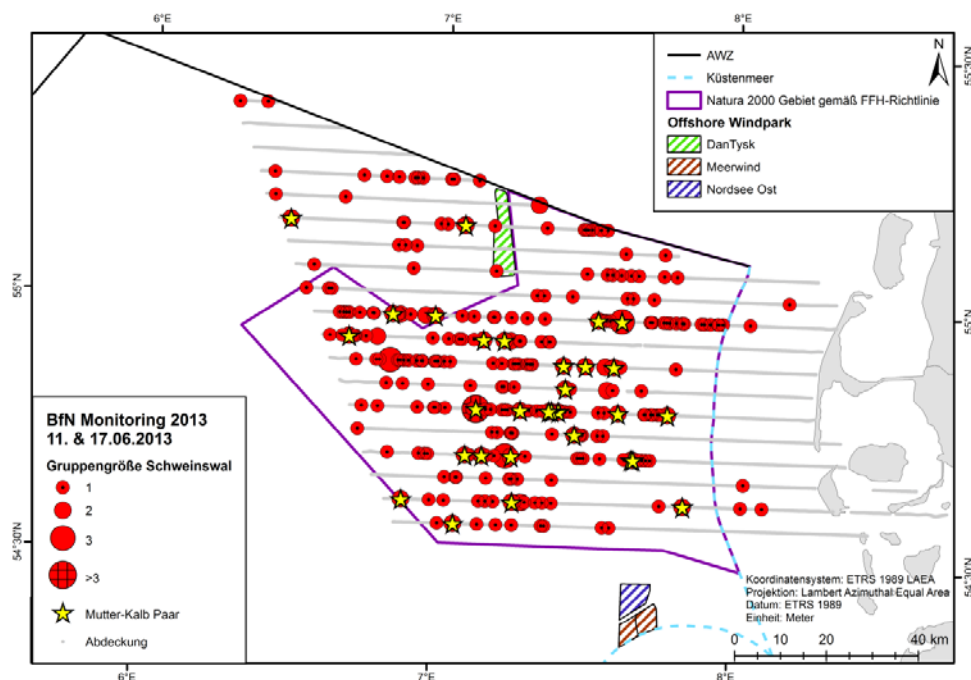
6°E
7°E
8°E

AWZ
Küstenmeer
Natura 2000 Gebiet gemäß FFH-Richtlinie
Offshore Windpark
DanTysk
Meerwind
Nordsee Ost

N

55°30'N
55°N
55°N
54°30'N
54°30'N

BfN Monitoring 2013
11. & 17.06.2013

Gruppengröße Schweinswal
1
2
3
>3
Mutter-Kalb Paar
Abdeckung

Koordinatensystem: ETRS 1989 LAEA
Projektion: Lambert Azimuthal Equal Area
Datum: ETRS 1989
Einheit: Meter

0 10 20 40 km

6°E
7°E
8°E